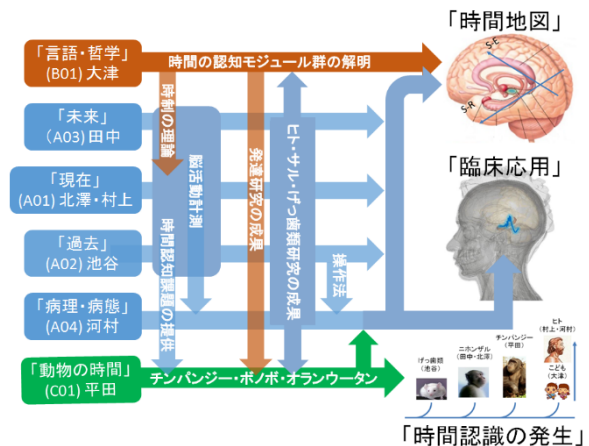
「言語・哲学」
(B01) 大津

「未来」
(A03) 田中

「現在」
(A01) 北澤・村上

「過去」
(A02) 池谷

「病理・病態」
(A04) 河村

「動物の時間」
(C01) 平田

時間の認知モジュール群の解明

時制の理論

脳活動計測

時間認知課題の提供

発達研究の成果

ヒト・サル・げっ歯類研究の成果

操作法

チンパンジー・ボノボ・オランウータン

「時間地図」

S-E

S-R

「臨床応用」

げっ歯類
(池谷)

ニホンザル
(田中・北澤)

チンパンジー
(平田)

ヒト
(村上・河村)

こども
(大津)

「時間認識の発生」